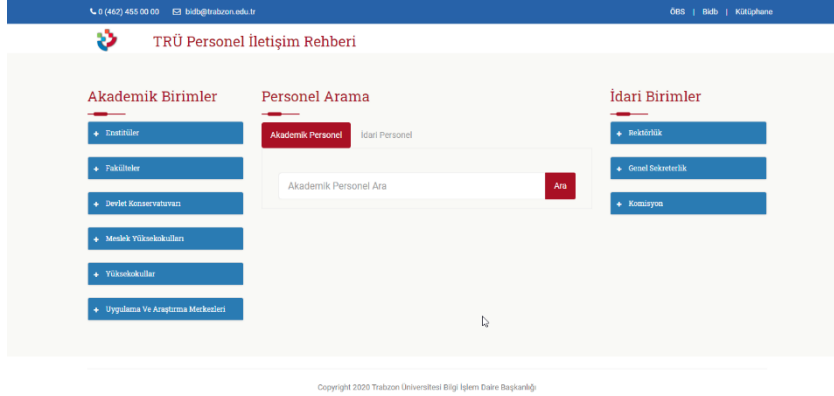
0 (462) 455 00 00 bidb@trabzon.edu.tr

ÖBS | Bidb | Kütüphane

TRÜ Personel İletişim Rehberi

Akademik Birimler

+ Enstitüler

+ Fakülteler

+ Devlet Konservatuvarı

+ Meslek Yüksekokulları

+ Yüksekokullar

+ Uygulama Ve Araştırma Merkezleri

Personel Arama

Akademik Personel | İdari Personel

Akademik Personel Ara

Ara

İdari Birimler

+ Rektörlük

+ Genel Sekreterlik

+ Komisyon

Copyright 2020 Trabzon Üniversitesi Bilgi İşlem Daire Başkanlığı